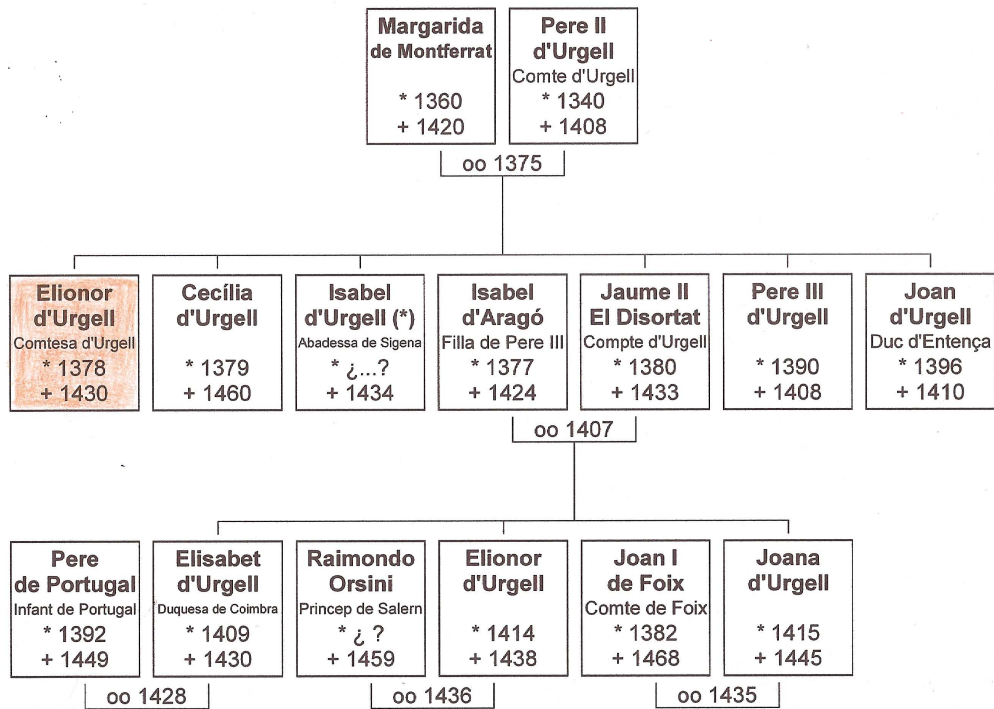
Margarida de Montferrat
* 1360
+ 1420

Pere II d'Urgell
Comte d'Urgell
* 1340
+ 1408

oo 1375

Elionor d'Urgell
Comtesa d'Urgell
* 1378
+ 1430

Cecília d'Urgell
* 1379
+ 1460

Isabel d'Urgell (*)
Abadessa de Sigena
* ¿...?
+ 1434

Isabel d'Aragó
Filla de Pere III
* 1377
+ 1424

Jaume II El Disortat
Compte d'Urgell
* 1380
+ 1433

Pere III d'Urgell
* 1390
+ 1408

Joan d'Urgell
Duc d'Entença
* 1396
+ 1410

oo 1407

Pere de Portugal
Infant de Portugal
* 1392
+ 1449

Elisabet d'Urgell
Duquesa de Coimbra
* 1409
+ 1430

Raimondo Orsini
Princep de Salern
* ¿ ?
+ 1459

Elionor d'Urgell
* 1414
+ 1438

Joan I de Foix
Comte de Foix
* 1382
+ 1468

Joana d'Urgell
* 1415
+ 1445

oo 1428

oo 1436

oo 1435